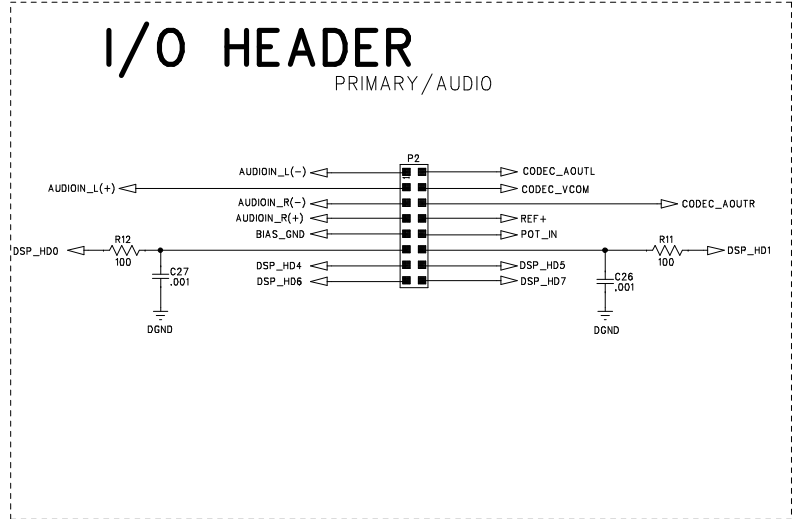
I/O HEADER
PRIMARY/AUDIO

P2

AUDIOIN_L(-)
AUDIOIN_L(+)
AUDIOIN_R(-)
AUDIOIN_R(+)
BIAS_GND
DSP_HD0
R12
100
C27
.001
DGND
DSP_HD4
DSP_HD6

CODEC_AOUTL
CODEC_VCOM
CODEC_AOUTR
REF+
POT_IN
DSP_HD5
DSP_HD7
R11
100
DSP_HD1
C26
.001
DGND